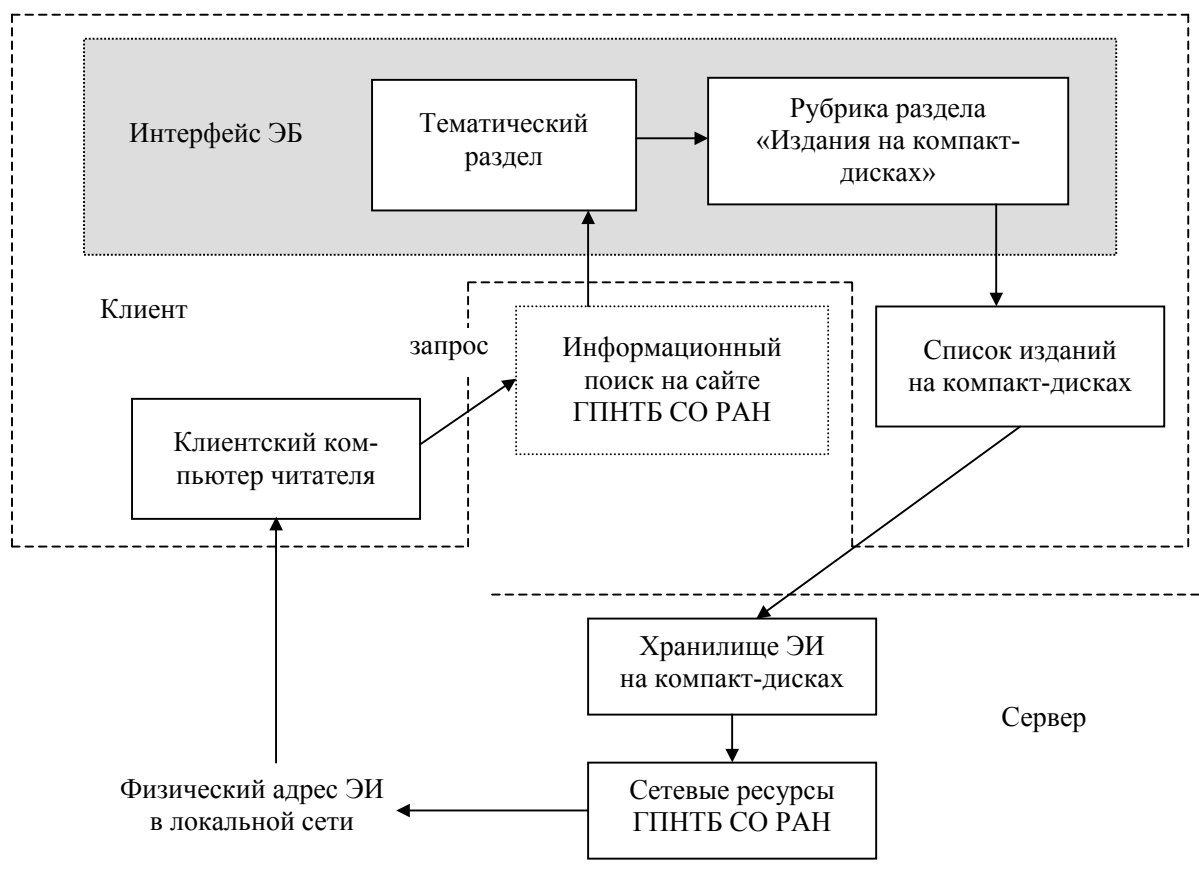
Интерфейс ЭБ

Тематический раздел

Рубрика раздела «Издания на компакт-дисках»

Клиент

запрос

Информационный поиск на сайте ГПНТБ СО РАН

Список изданий на компакт-дисках

Клиентский компьютер читателя

Хранилище ЭИ на компакт-дисках

Сервер

Физический адрес ЭИ в локальной сети

Сетевые ресурсы ГПНТБ СО РАН